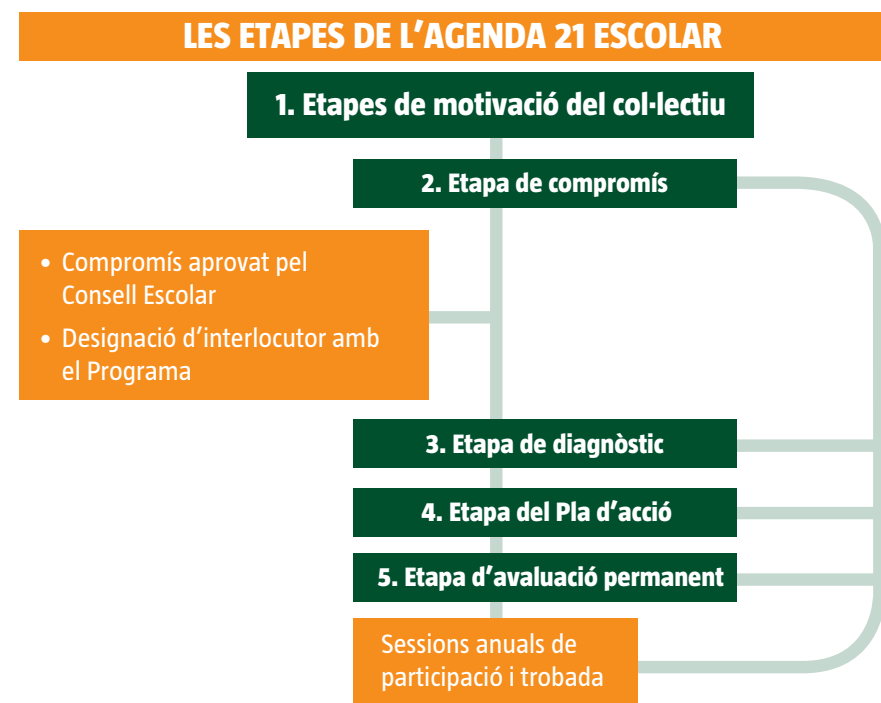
LES ETAPES DE L’AGENDA 21 ESCOLAR

1. Etapes de motivació del col·lectiu

2. Etapa de compromís

• Compromís aprovat pel Consell Escolar
• Designació d’interlocutor amb el Programa

3. Etapa de diagnòstic

4. Etapa del Pla d’acció

5. Etapa d’avaluació permanent

Sessions anuals de participació i trobada